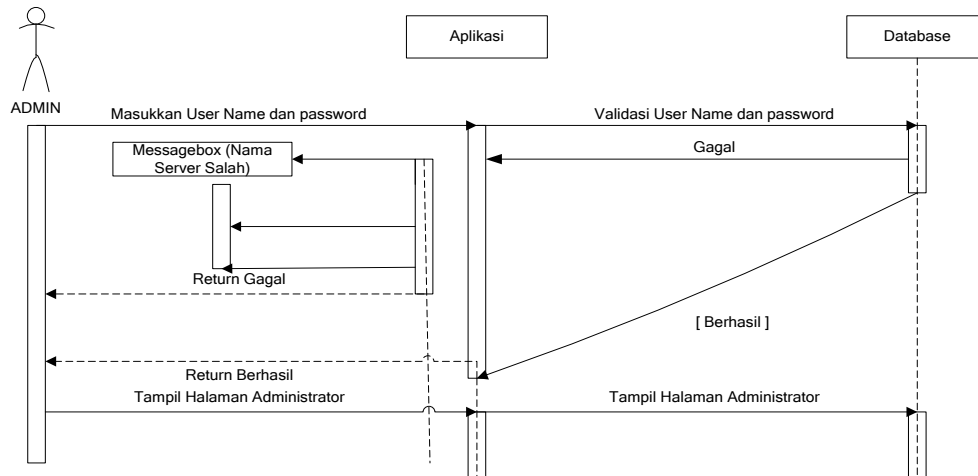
Aplikasi

Database

ADMIN

Masukkan User Name dan password

Validasi User Name dan password

Messagebox (Nama Server Salah)

Gagal

Return Gagal

[ Berhasil ]

Return Berhasil

Tampil Halaman Administrator

Tampil Halaman Administrator